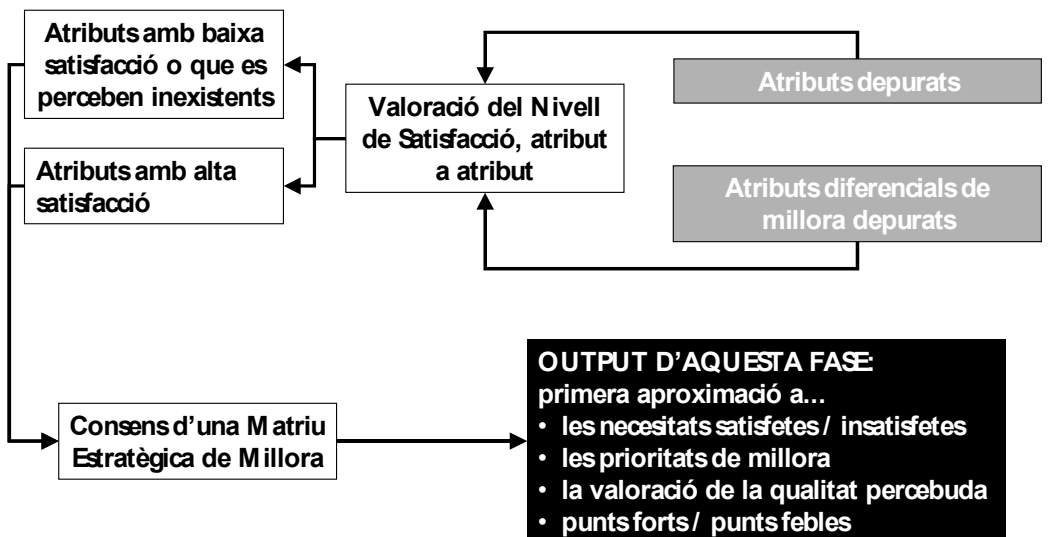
Atributs amb baixa satisfacció o que es perceben inexistents

Atributs amb alta satisfacció

Valoració del Nivell de Satisfacció, atribut a atribut

Atributs depurats

Atributs diferencials de millora depurats

Consens d'una Matriu Estratègica de Millora

OUTPUT D'AQUESTA FASE:
primera aproximació a...
• les necesitats satisfetes / insatisfetes
• les prioritats de millora
• la valoració de la qualitat percebuda
• punts forts / punts febles